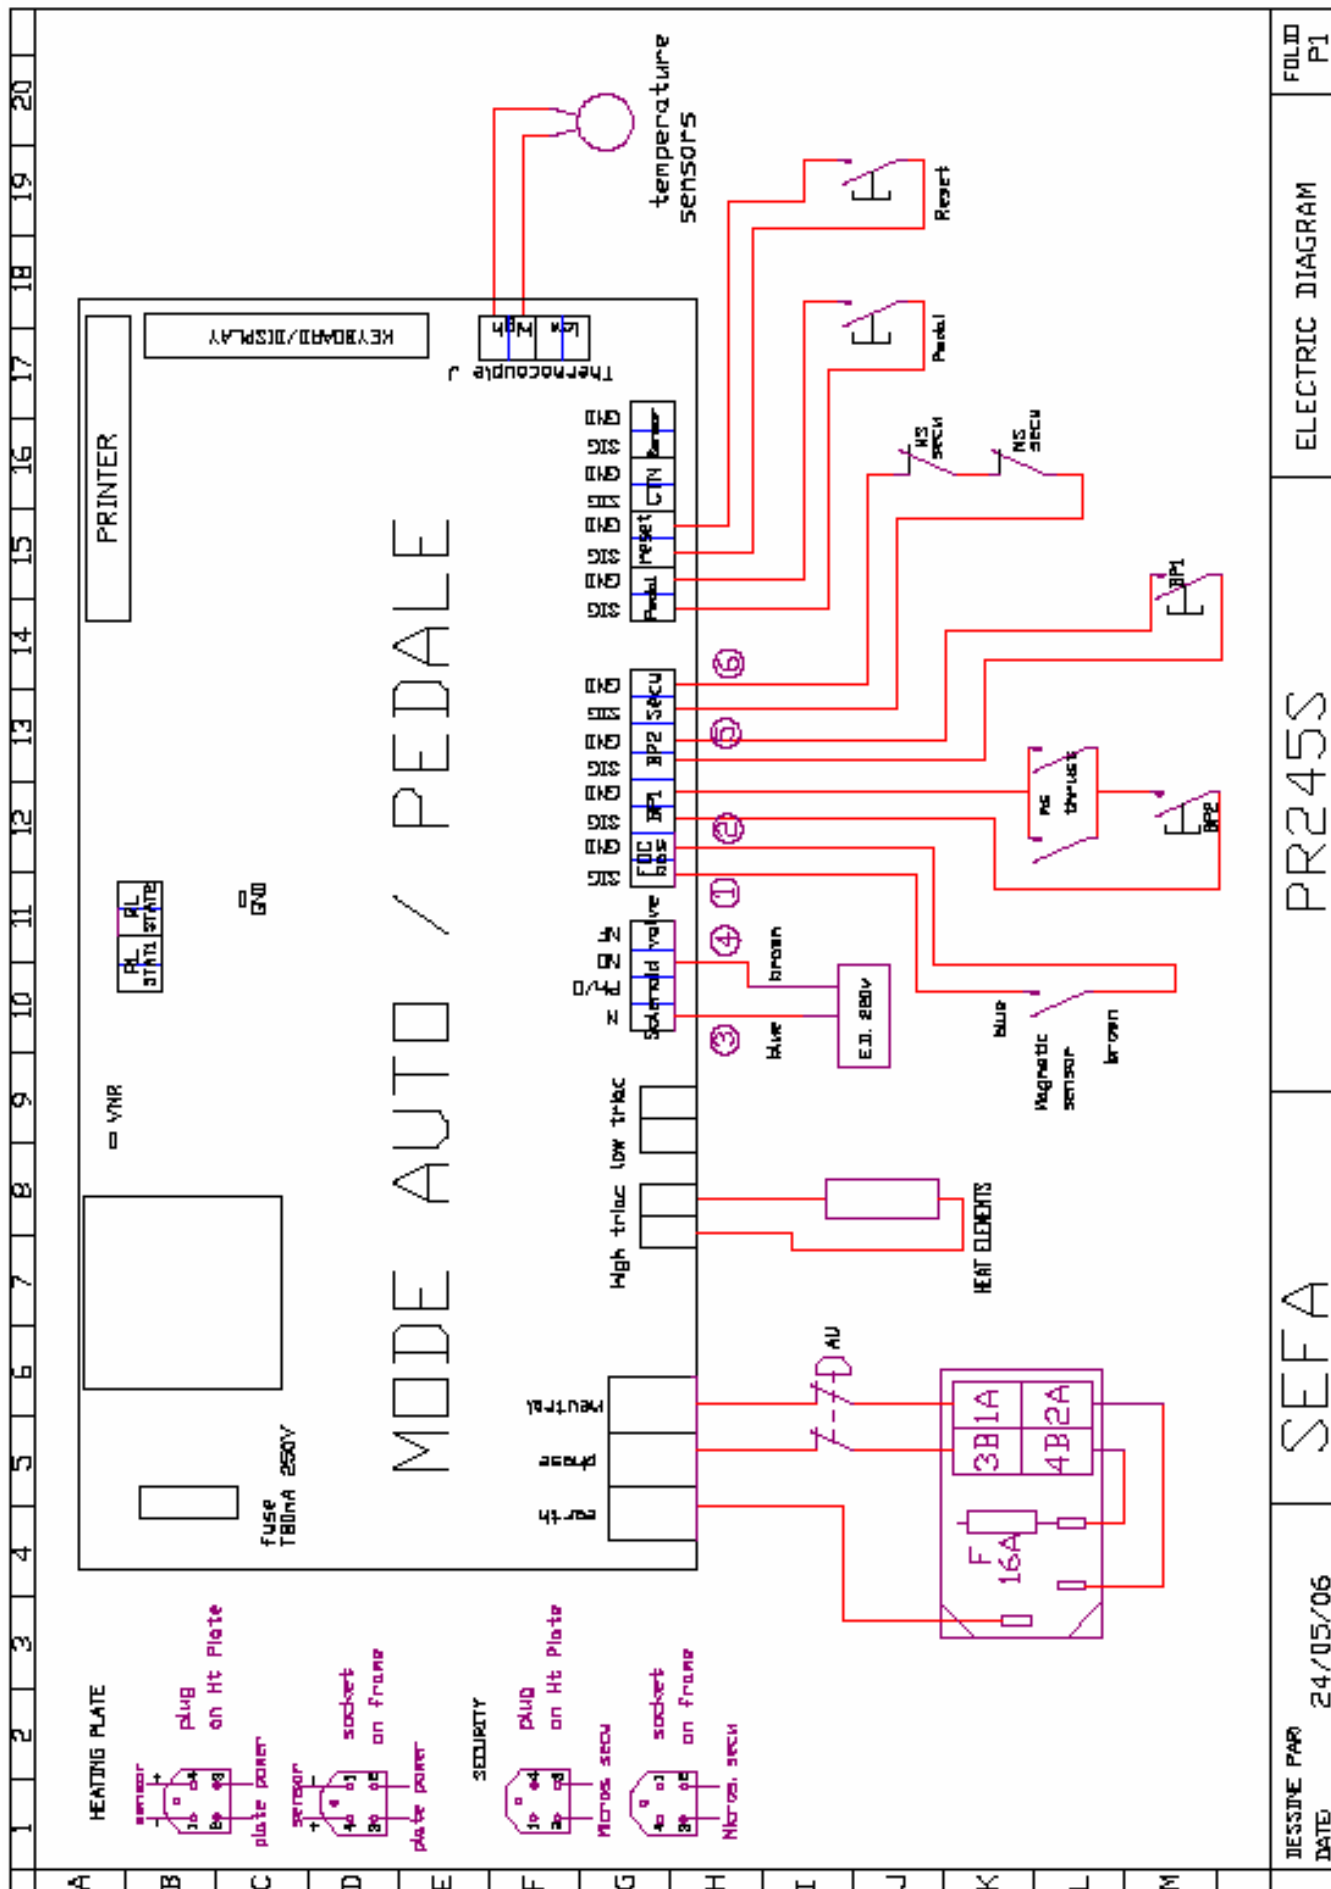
20
19
18
17
16
15
14
13
12
11
10
9
8
7
6
5
4
3
2
1

A
B
C
D
E
F
G
H
I
J
K
L
M

FOLIO
P1

ELECTRIC DIAGRAM

PR245S

SEFA

DESSINE PAR
DATE
24/05/06

temperature sensors

Reset

Pedal

NS secu

NS secu

BP1

NS thrust

BP2

blue

Magnetic sensor

brown

E.D. 280v

brown

blue

HEAT ELEMENTS

AU

3B1A
4B2A

F
16A

KEYBOARD/DISPLAY

PRINTER

Thermocouple J

high
low

GND
SIG
GND
SIG
GND
SIG
GND
SIG

Pedal
reset
CTN
Buzzer

GND
SIG
GND
SIG
GND
SIG
GND
SIG

Secu
BP2
BP1
FDC haut

6
5
2
1
4
3

N
Ph/O
N
Ph

Solenoid
valve

RL STAT1
RL STATE

GND

VNR

MODE AUTO / PEDALE

low triac
high triac

neutral
phase
earth

fuse
T80mA 250V

HEATING PLATE
plug
on Ht Plate
sensor
plate power
socket
on frame
sensor
plate power

SECURITY
plug
on Ht Plate
Micros secu
socket
on frame
Micros secu